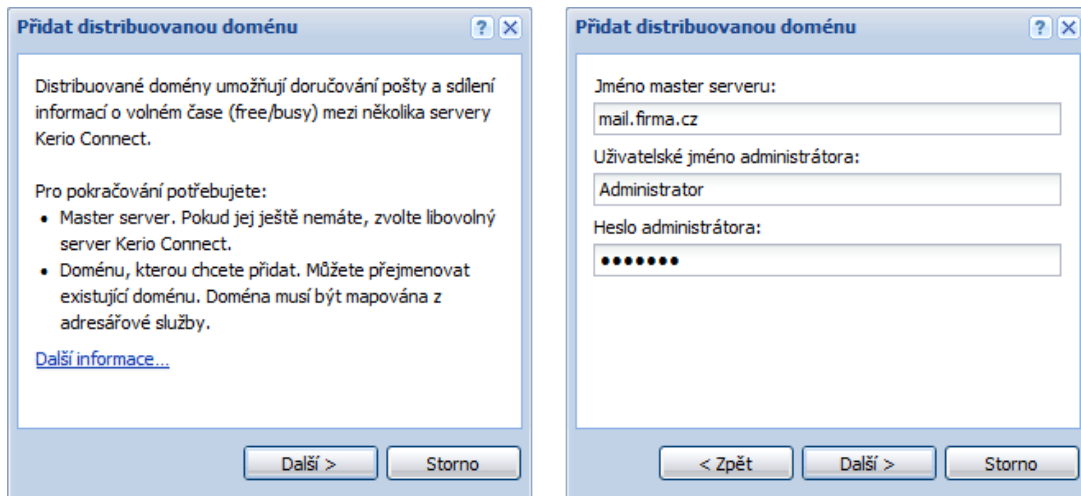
Přidat distribuovanou doménu

?

Distribuované domény umožňují doručování pošty a sdílení informací o volném čase (free/busy) mezi několika servery Kerio Connect.

Pro pokračování potřebujete:
• Master server. Pokud jej ještě nemáte, zvolte libovolný server Kerio Connect.
• Doménu, kterou chcete přidat. Můžete přejmenovat existující doménu. Doména musí být mapována z adresářové služby.

Další informace...

Další >

Storno

Přidat distribuovanou doménu

?

Jméno master serveru:

mail.firma.cz

Uživatelské jméno administrátora:

Administrator

Heslo administrátora:

•••••••

< Zpět

Další >

Storno